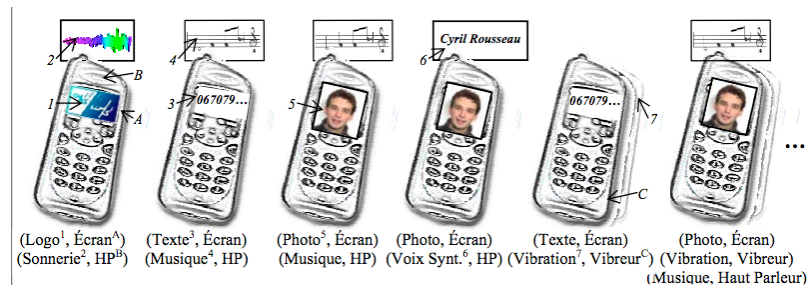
2
B
1
A
4
3
067079...
5
6
Cyril Rousseau
067079...
7
C
...

(Logo$^1$, Écran$^A$)
(Sonnerie$^2$, HP$^B$)

(Texte$^3$, Écran)
(Musique$^4$, HP)

(Photo$^5$, Écran)
(Musique, HP)

(Photo, Écran)
(Voix Synt.$^6$, HP)

(Texte, Écran)
(Vibration$^7$, Vibreur$^C$)

(Photo, Écran)
(Vibration, Vibreur)
(Musique, Haut Parleur)